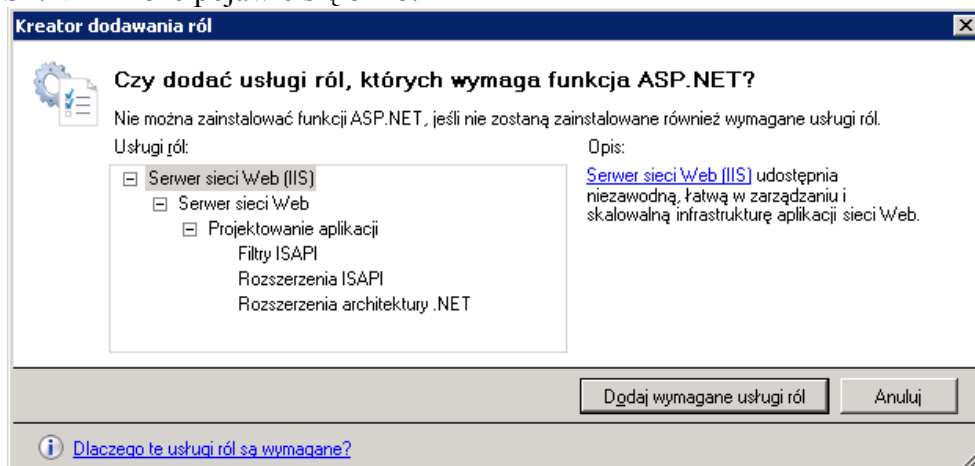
Kreator dodawania ról

Czy dodać usługi ról, których wymaga funkcja ASP.NET?

Nie można zainstalować funkcji ASP.NET, jeśli nie zostaną zainstalowane również wymagane usługi ról.

Usługi ról:

Serwer sieci Web (IIS)
Serwer sieci Web
Projektowanie aplikacji
Filtry ISAPI
Rozszerzenia ISAPI
Rozszerzenia architektury .NET

Opis:

Serwer sieci Web (IIS) udostępnia niezawodną, łatwą w zarządzaniu i skalowalną infrastrukturę aplikacji sieci Web.

Dodaj wymagane usługi ról

Anuluj

Dlaczego te usługi ról są wymagane?